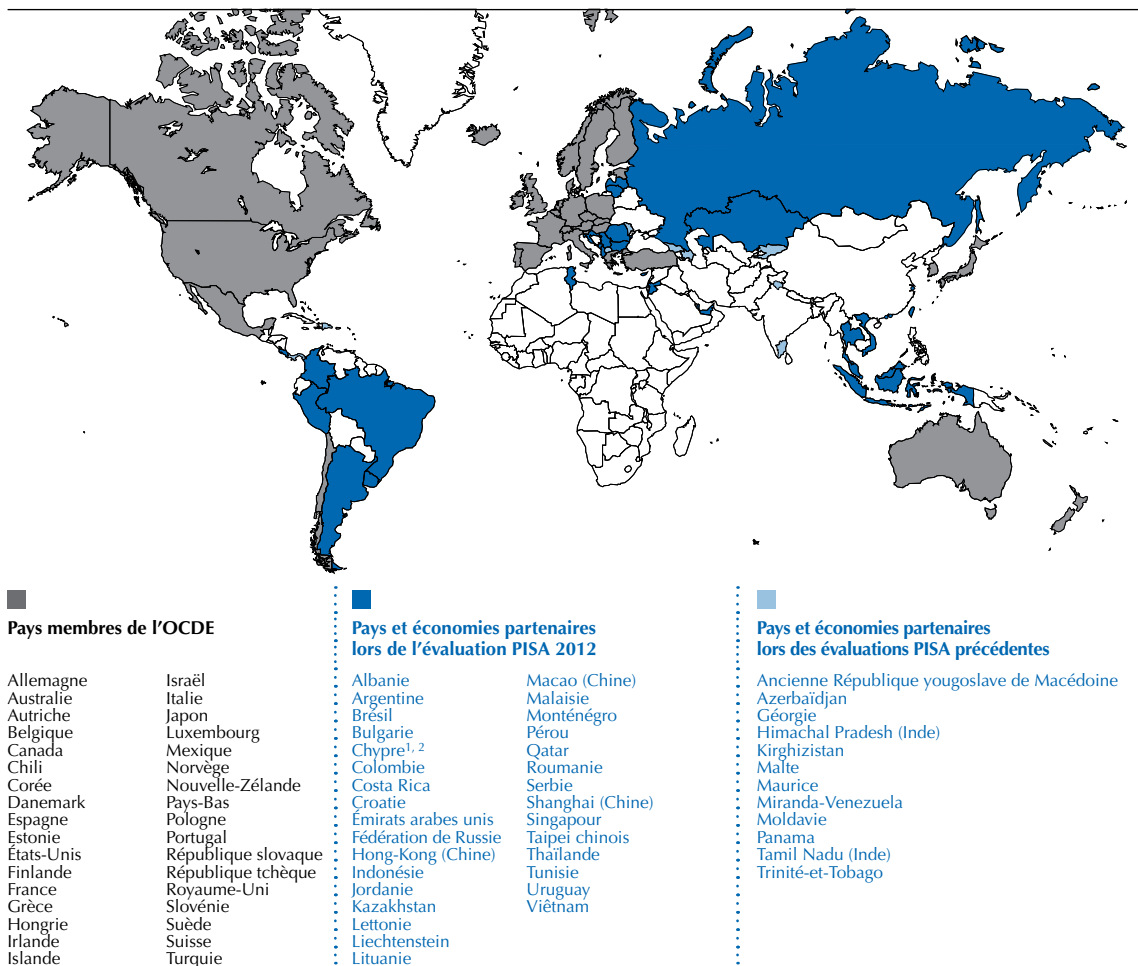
Pays membres de l'OCDE

Allemagne
Australie
Autriche
Belgique
Canada
Chili
Corée
Danemark
Espagne
Estonie
États-Unis
Finlande
France
Grèce
Hongrie
Irlande
Islande

Israël
Italie
Japon
Luxembourg
Mexique
Norvège
Nouvelle-Zélande
Pays-Bas
Pologne
Portugal
République slovaque
République tchèque
Royaume-Uni
Slovénie
Suède
Suisse
Turquie

Pays et économies partenaires lors de l'évaluation PISA 2012

Albanie
Argentine
Brésil
Bulgarie
Chypre$^{1, 2}$
Colombie
Costa Rica
Croatie
Émirats arabes unis
Fédération de Russie
Hong-Kong (Chine)
Indonésie
Jordanie
Kazakhstan
Lettonie
Liechtenstein
Lituanie

Macao (Chine)
Malaisie
Monténégro
Pérou
Qatar
Roumanie
Serbie
Shanghai (Chine)
Singapour
Taipei chinois
Thaïlande
Tunisie
Uruguay
Viêtnam

Pays et économies partenaires lors des évaluations PISA précédentes

Ancienne République yougoslave de Macédoine
Azerbaïdjan
Géorgie
Himachal Pradesh (Inde)
Kirghizistan
Malte
Maurice
Miranda-Venezuela
Moldavie
Panama
Tamil Nadu (Inde)
Trinité-et-Tobago